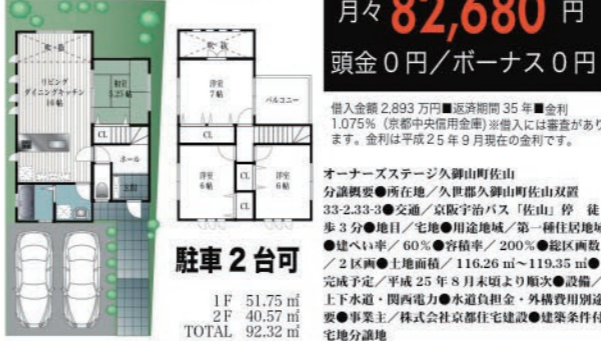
月々 82,680 円

頭金0円／ボーナス0円

借入金額 2,893 万円■返済期間 35 年■金利 1.075%（京都中央信用金庫）※借入には審査があります。金利は平成25年9月現在の金利です。

オーナーズステージ久御山町佐山

分譲概要●所在地／久世郡久御山町佐山双置33-2.33-3●交通／京阪宇治バス「佐山」停　徒歩3分●地目／宅地●用途地域／第一種住居地域●建ぺい率／60％●容積率／200％●総区画数／2区画●土地面積／116.26 ㎡～119.35 ㎡●完成予定／平成25年8月末頃より順次●設備／上下水道・関西電力●水道負担金・外構費用別途要●事業主／株式会社京都府住宅建設●建築条件付宅地分譲地

収納

リビング ダイニングキッチン 16帖

和室 5.25帖

CL

ホール

玄関

収納

洋室 7帖

バルコニー

CL

洋室 6帖

CL

CL

洋室 6帖

駐車2台可

1F　51.75 ㎡
2F　40.57 ㎡
TOTAL　92.32 ㎡